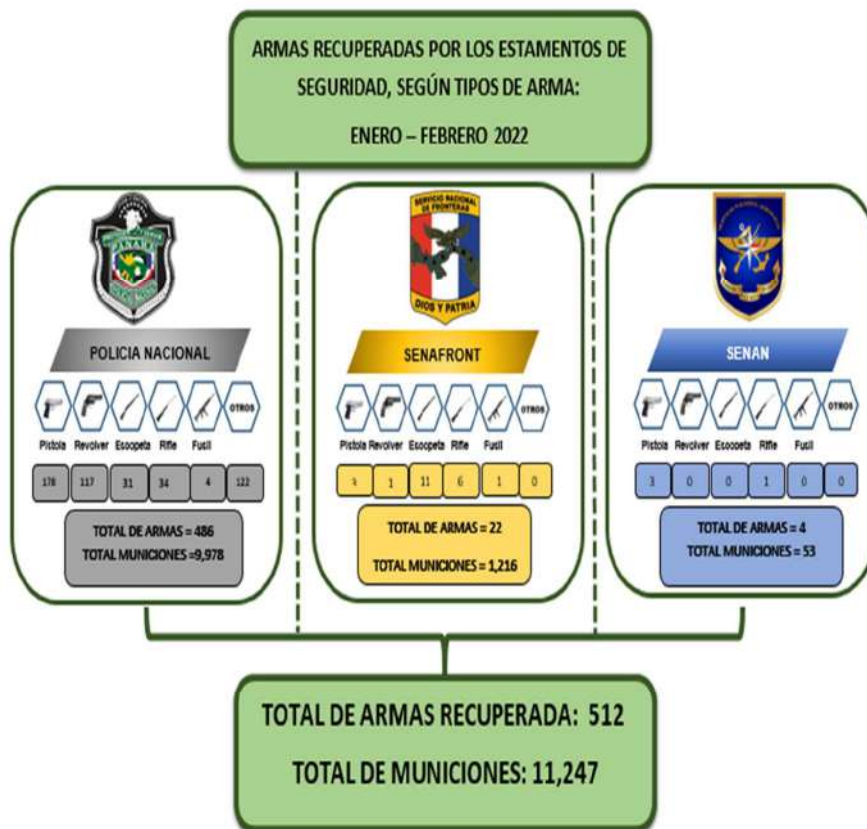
ARMAS RECUPERADAS POR LOS ESTAMENTOS DE SEGURIDAD, SEGÚN TIPOS DE ARMA:

ENERO – FEBRERO 2022

PANAMÁ

POLICIA NACIONAL

OTROS

Pistola Revolver Escopeta Rifle Fusil

| 178 | 117 | 31 | 34 | 4 | 122 |
|---|---|---|---|---|---|

TOTAL DE ARMAS = 486
TOTAL MUNICIONES =9,978

SERVICIO NACIONAL DE FRONTERAS

DIOS Y PATRIA

SENAFRONT

OTROS

Pistola Revolver Escopeta Rifle Fusil

| 4 | 1 | 11 | 6 | 1 | 0 |
|---|---|---|---|---|---|

TOTAL DE ARMAS = 22
TOTAL MUNICIONES = 1,216

SENAN

OTROS

Pistola Revolver Escopeta Rifle Fusil

| 3 | 0 | 0 | 1 | 0 | 0 |
|---|---|---|---|---|---|

TOTAL DE ARMAS = 4
TOTAL MUNICIONES = 53

TOTAL DE ARMAS RECUPERADA: 512

TOTAL DE MUNICIONES: 11,247